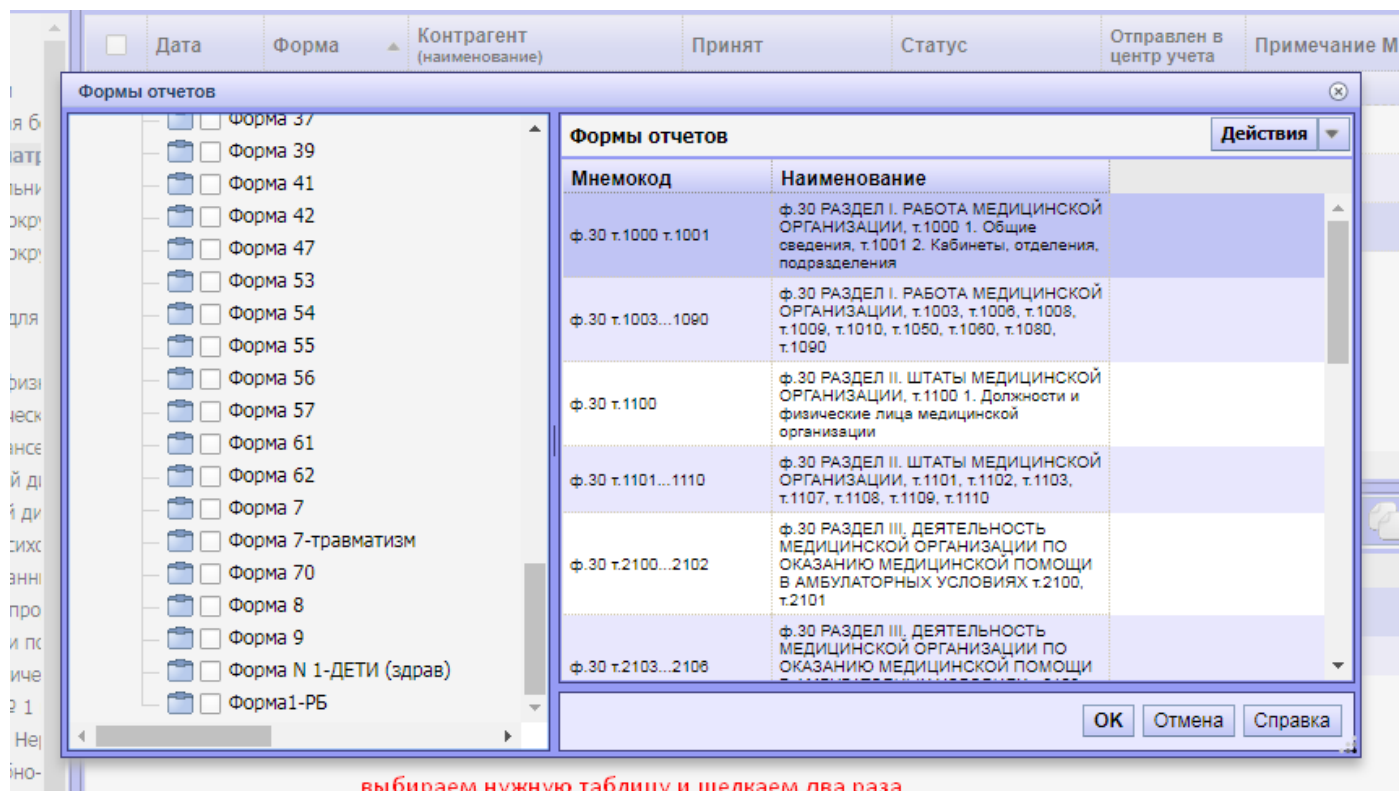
Дата | Форма | Контрагент (наименование) | Принят | Статус | Отправлен в центр учета | Примечание М

Формы отчетов

Форма 37
Форма 39
Форма 41
Форма 42
Форма 47
Форма 53
Форма 54
Форма 55
Форма 56
Форма 57
Форма 61
Форма 62
Форма 7
Форма 7-травматизм
Форма 70
Форма 8
Форма 9
Форма N 1-ДЕТИ (здрав)
Форма1-РБ

Формы отчетов

Действия

| Мнемокод | Наименование |
|---|---|
| ф.30 т.1000 т.1001 | ф.30 РАЗДЕЛ I. РАБОТА МЕДИЦИНСКОЙ ОРГАНИЗАЦИИ, т.1000 1. Общие сведения, т.1001 2. Кабинеты, отделения, подразделения |
| ф.30 т.1003...1090 | ф.30 РАЗДЕЛ I. РАБОТА МЕДИЦИНСКОЙ ОРГАНИЗАЦИИ, т.1003, т.1006, т.1008, т.1009, т.1010, т.1050, т.1060, т.1080, т.1090 |
| ф.30 т.1100 | ф.30 РАЗДЕЛ II. ШТАТЫ МЕДИЦИНСКОЙ ОРГАНИЗАЦИИ, т.1100 1. Должности и физические лица медицинской организации |
| ф.30 т.1101...1110 | ф.30 РАЗДЕЛ II. ШТАТЫ МЕДИЦИНСКОЙ ОРГАНИЗАЦИИ, т.1101, т.1102, т.1103, т.1107, т.1108, т.1109, т.1110 |
| ф.30 т.2100...2102 | ф.30 РАЗДЕЛ III. ДЕЯТЕЛЬНОСТЬ МЕДИЦИНСКОЙ ОРГАНИЗАЦИИ ПО ОКАЗАНИЮ МЕДИЦИНСКОЙ ПОМОЩИ В АМБУЛАТОРНЫХ УСЛОВИЯХ т.2100, т.2101 |
| ф.30 т.2103...2106 | ф.30 РАЗДЕЛ III. ДЕЯТЕЛЬНОСТЬ МЕДИЦИНСКОЙ ОРГАНИЗАЦИИ ПО ОКАЗАНИЮ МЕДИЦИНСКОЙ ПОМОЩИ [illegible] |

OK Отмена Справка

выбираем нужную таблицу и щелкаем два раза